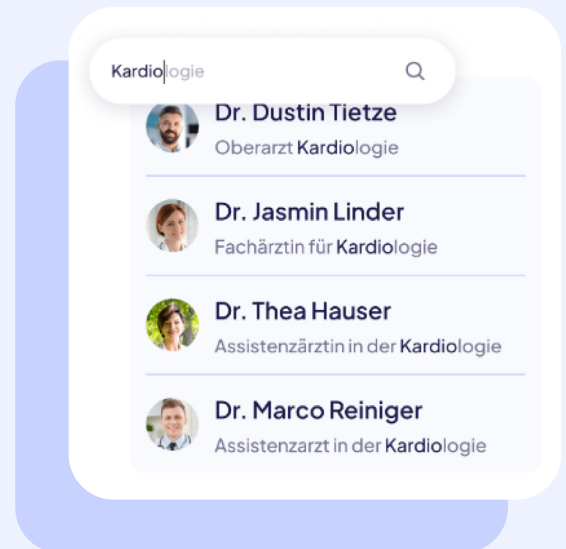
Kardiologie

Dr. Dustin Tietze
Oberarzt Kardiologie

Dr. Jasmin Linder
Fachärztin für Kardiologie

Dr. Thea Hauser
Assistenzärztin in der Kardiologie

Dr. Marco Reiniger
Assistenzarzt in der Kardiologie